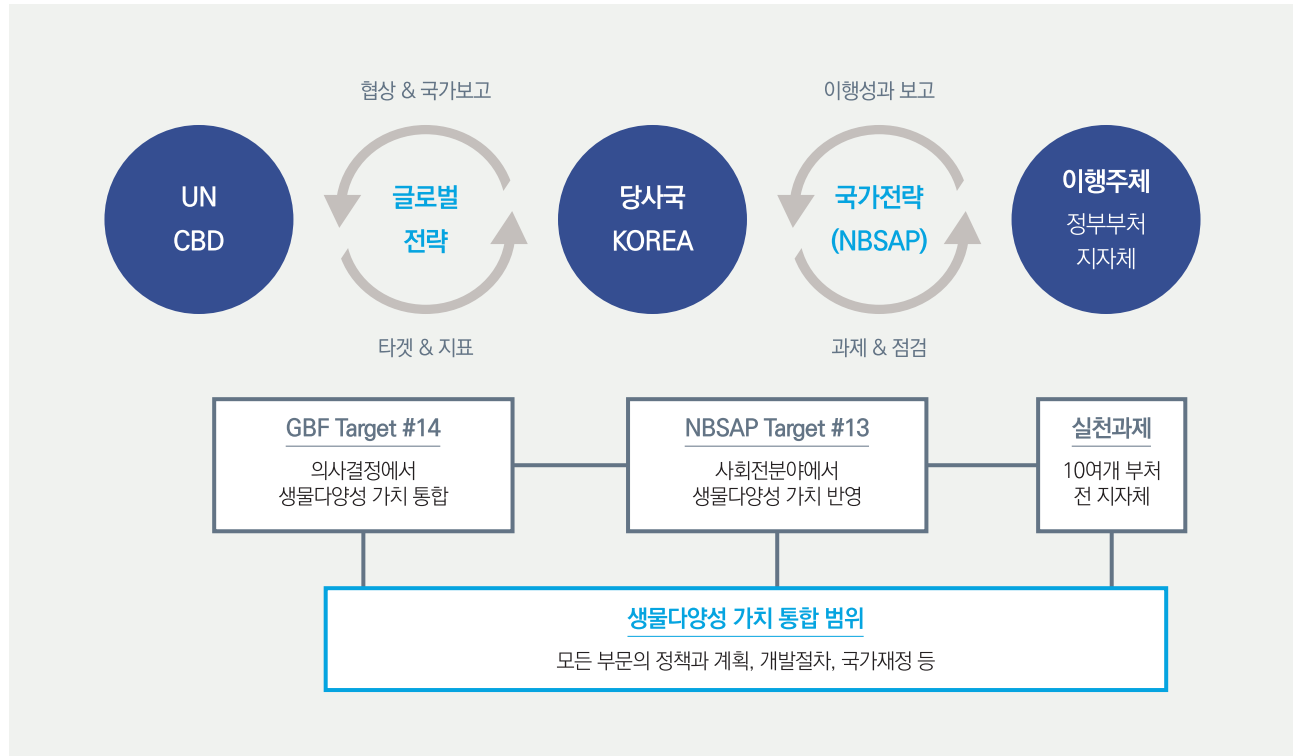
협상 & 국가보고

UN
CBD

글로벌
전략

타겟 & 지표

당사국
KOREA

이행성과 보고

국가전략
(NBSAP)

과제 & 점검

이행주체
정부부처
지자체

GBF Target #14
의사결정에서
생물다양성 가치 통합

NBSAP Target #13
사회전분야에서
생물다양성 가치 반영

실천과제
10여개 부처
전 지자체

생물다양성 가치 통합 범위
모든 부문의 정책과 계획, 개발절차, 국가재정 등